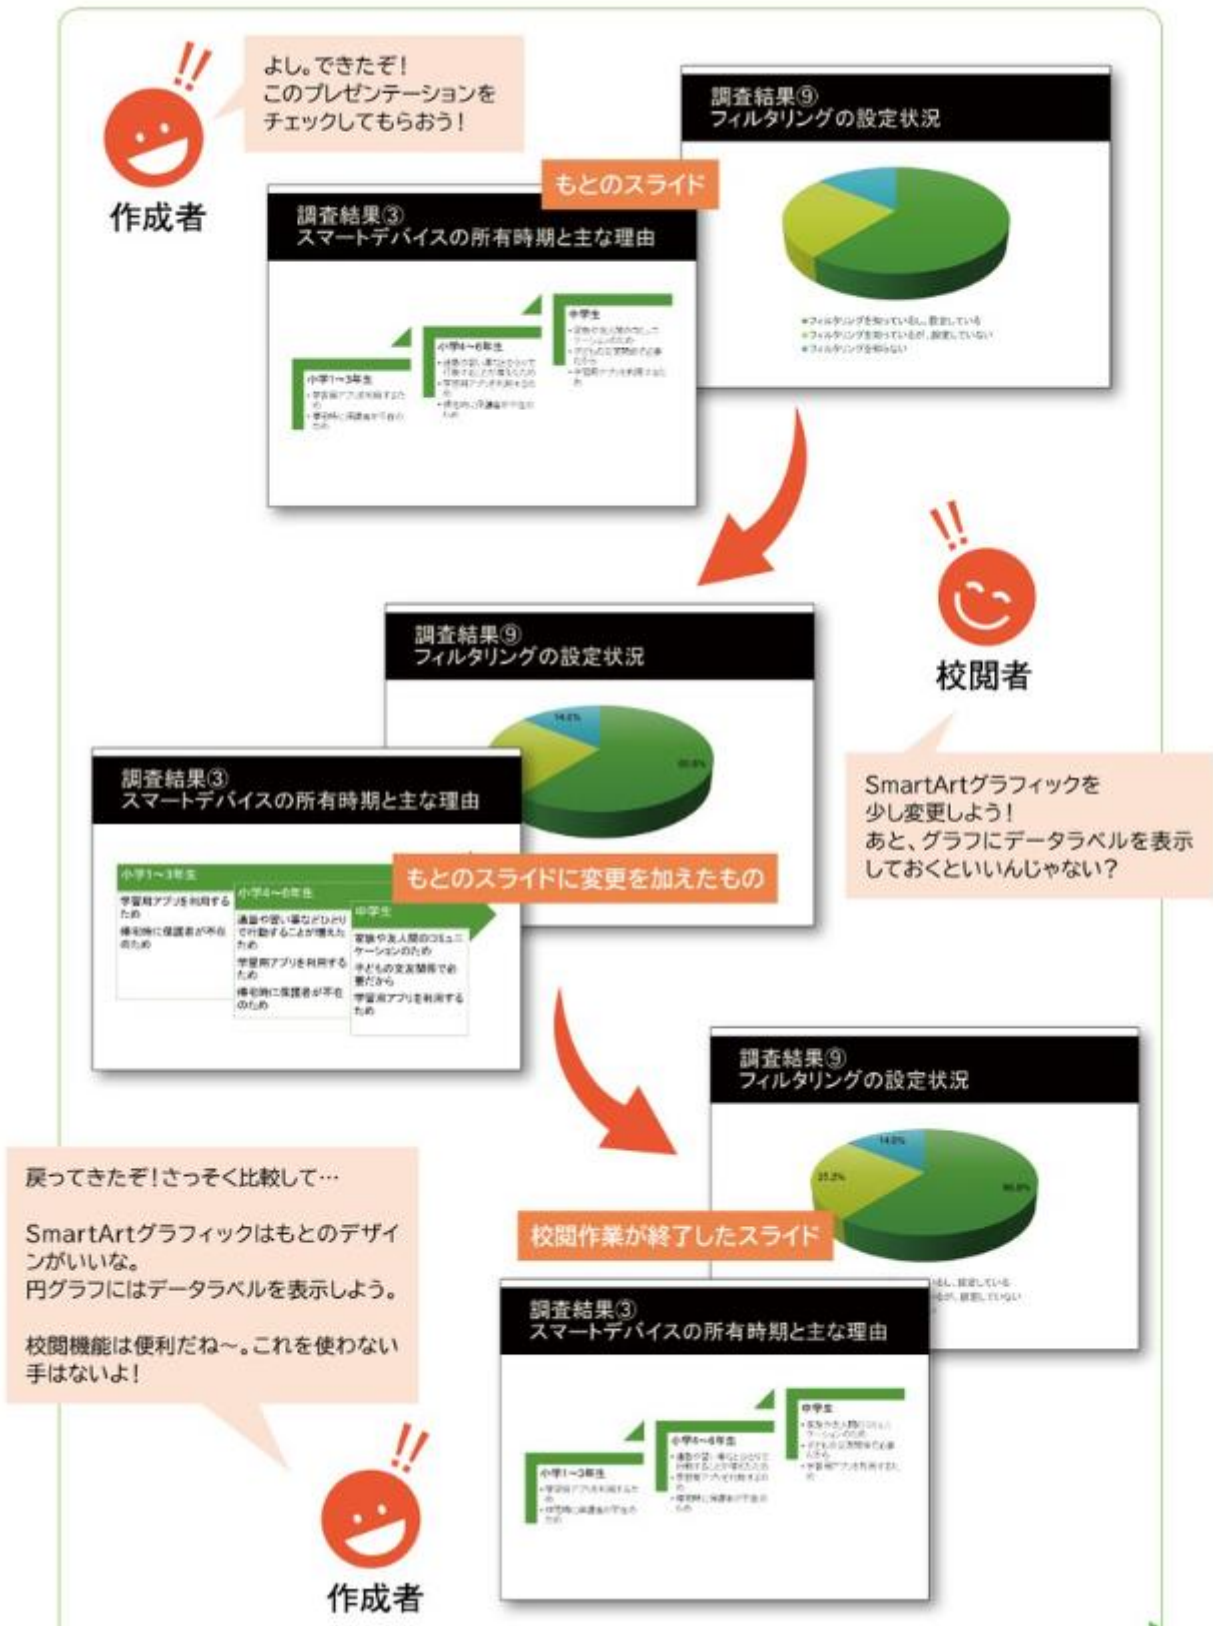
作成者

よし。できたぞ!
このプレゼンテーションを
チェックしてもらおう!

もとのスライド

調査結果⑨
フィルタリングの設定状況

フィルタリングを知っているし、設定している
フィルタリングを知っているが、設定していない
フィルタリングを知らない

調査結果③
スマートデバイスの所有時期と主な理由

小学1~3年生
学習用アプリを利用するため
帰宅時に保護者が不在のため

小学4~6年生
通塾や習い事などひとりで行動することが増えたため
学習用アプリを利用するため
帰宅時に保護者が不在のため

中学生
家族や友人間のコミュニケーションのため
子どもの交友関係で必要だから
学習用アプリを利用するため

校閲者

SmartArtグラフィックを
少し変更しよう!
あと、グラフにデータラベルを表示しておくといいんじゃない?

調査結果⑨
フィルタリングの設定状況

14.0%
60.8%

調査結果③
スマートデバイスの所有時期と主な理由

小学1~3年生
学習用アプリを利用するため
帰宅時に保護者が不在のため

小学4~6年生
通塾や習い事などひとりで行動することが増えたため
学習用アプリを利用するため
帰宅時に保護者が不在のため

中学生
家族や友人間のコミュニケーションのため
子どもの交友関係で必要だから
学習用アプリを利用するため

もとのスライドに変更を加えたもの

戻ってきたぞ!さっそく比較して…

SmartArtグラフィックはもとのデザインがいいな。
円グラフにはデータラベルを表示しよう。

校閲機能は便利だね~。これを使わない手はないよ!

作成者

調査結果⑨
フィルタリングの設定状況

14.0%
25.2%
60.8%

校閲作業が終了したスライド

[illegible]るし、設定している
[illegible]が、設定していない

調査結果③
スマートデバイスの所有時期と主な理由

小学1~3年生
学習用アプリを利用するため
帰宅時に保護者が不在のため

小学4~6年生
通塾や習い事などひとりで行動することが増えたため
学習用アプリを利用するため
帰宅時に保護者が不在のため

中学生
家族や友人間のコミュニケーションのため
子どもの交友関係で必要だから
学習用アプリを利用するため